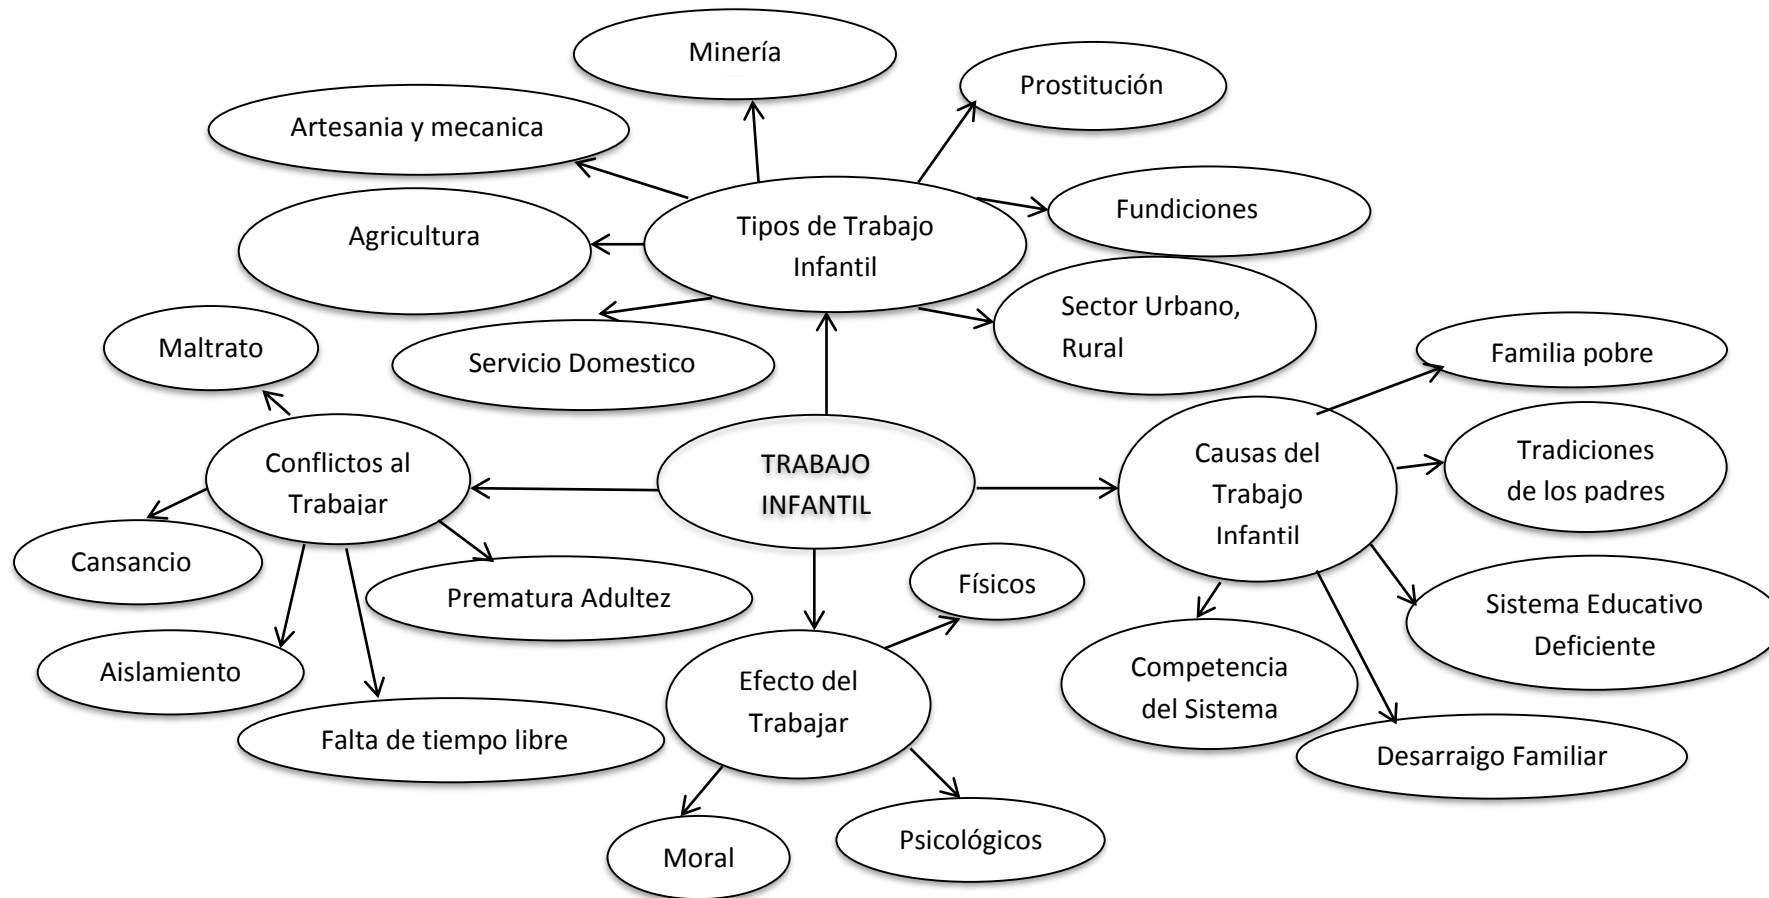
TRABAJO INFANTIL

Tipos de Trabajo Infantil

Minería

Prostitución

Artesania y mecanica

Fundiciones

Agricultura

Sector Urbano, Rural

Servicio Domestico

Conflictos al Trabajar

Maltrato

Cansancio

Prematura Adultez

Aislamiento

Falta de tiempo libre

Causas del Trabajo Infantil

Familia pobre

Tradiciones de los padres

Sistema Educativo Deficiente

Competencia del Sistema

Desarraigo Familiar

Efecto del Trabajar

Físicos

Moral

Psicológicos